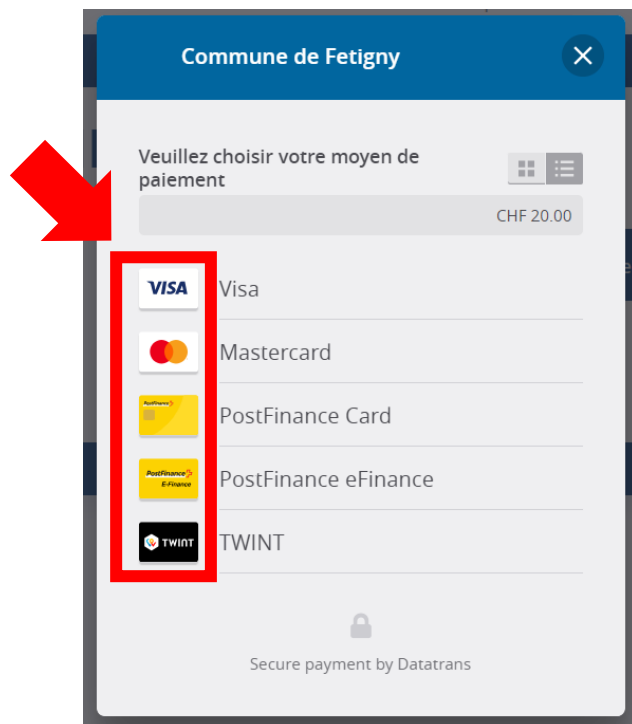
Commune de Fetigny

Veuillez choisir votre moyen de paiement

CHF 20.00

VISA Visa

Mastercard

PostFinance PostFinance Card

PostFinance E-Finance PostFinance eFinance

TWINT TWINT

Secure payment by Datatrans